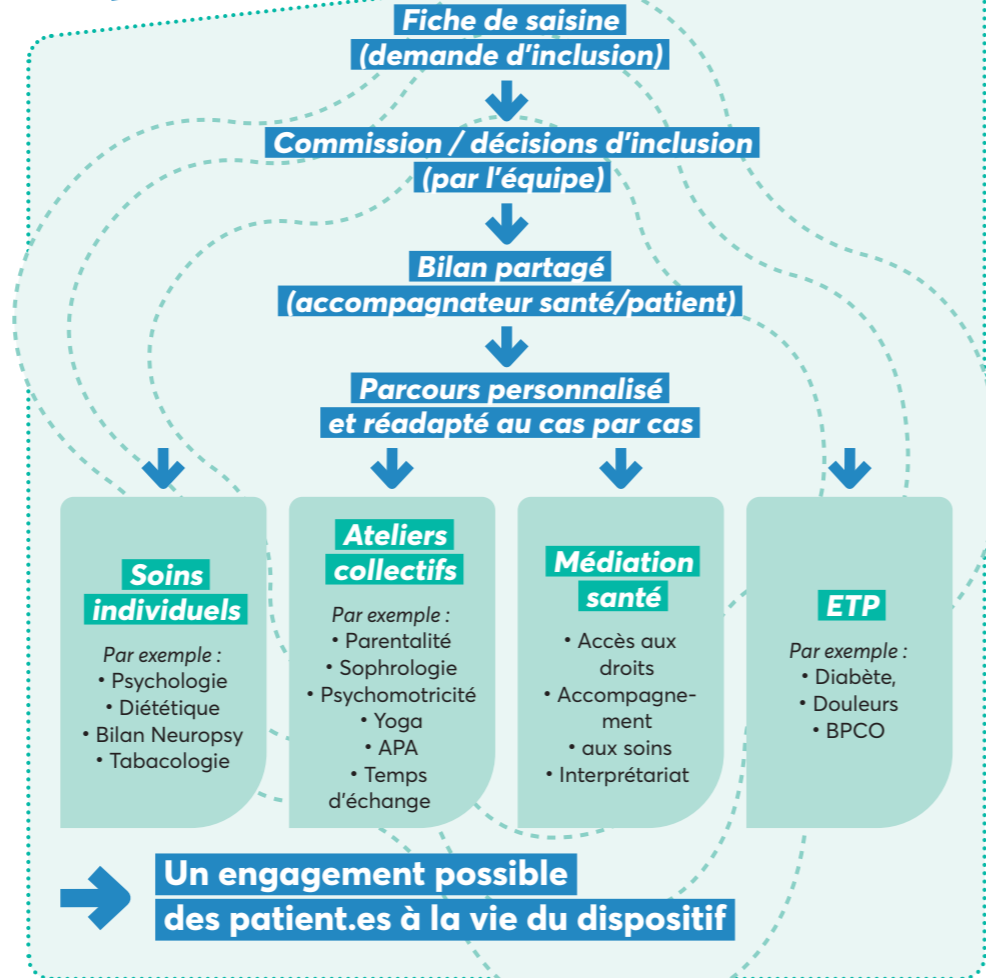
Fiche de saisine
(demande d'inclusion)

Commission / décisions d'inclusion
(par l'équipe)

Bilan partagé
(accompagnateur santé/patient)

Parcours personnalisé
et réadapté au cas par cas

Soins individuels

Par exemple :
• Psychologie
• Diététique
• Bilan Neuropsy
• Tabacologie

Ateliers collectifs

Par exemple :
• Parentalité
• Sophrologie
• Psychomotricité
• Yoga
• APA
• Temps d'échange

Médiation santé

• Accès aux droits
• Accompagnement aux soins
• Interprétariat

ETP

Par exemple :
• Diabète,
• Douleurs
• BPCO

Un engagement possible
des patient.es à la vie du dispositif